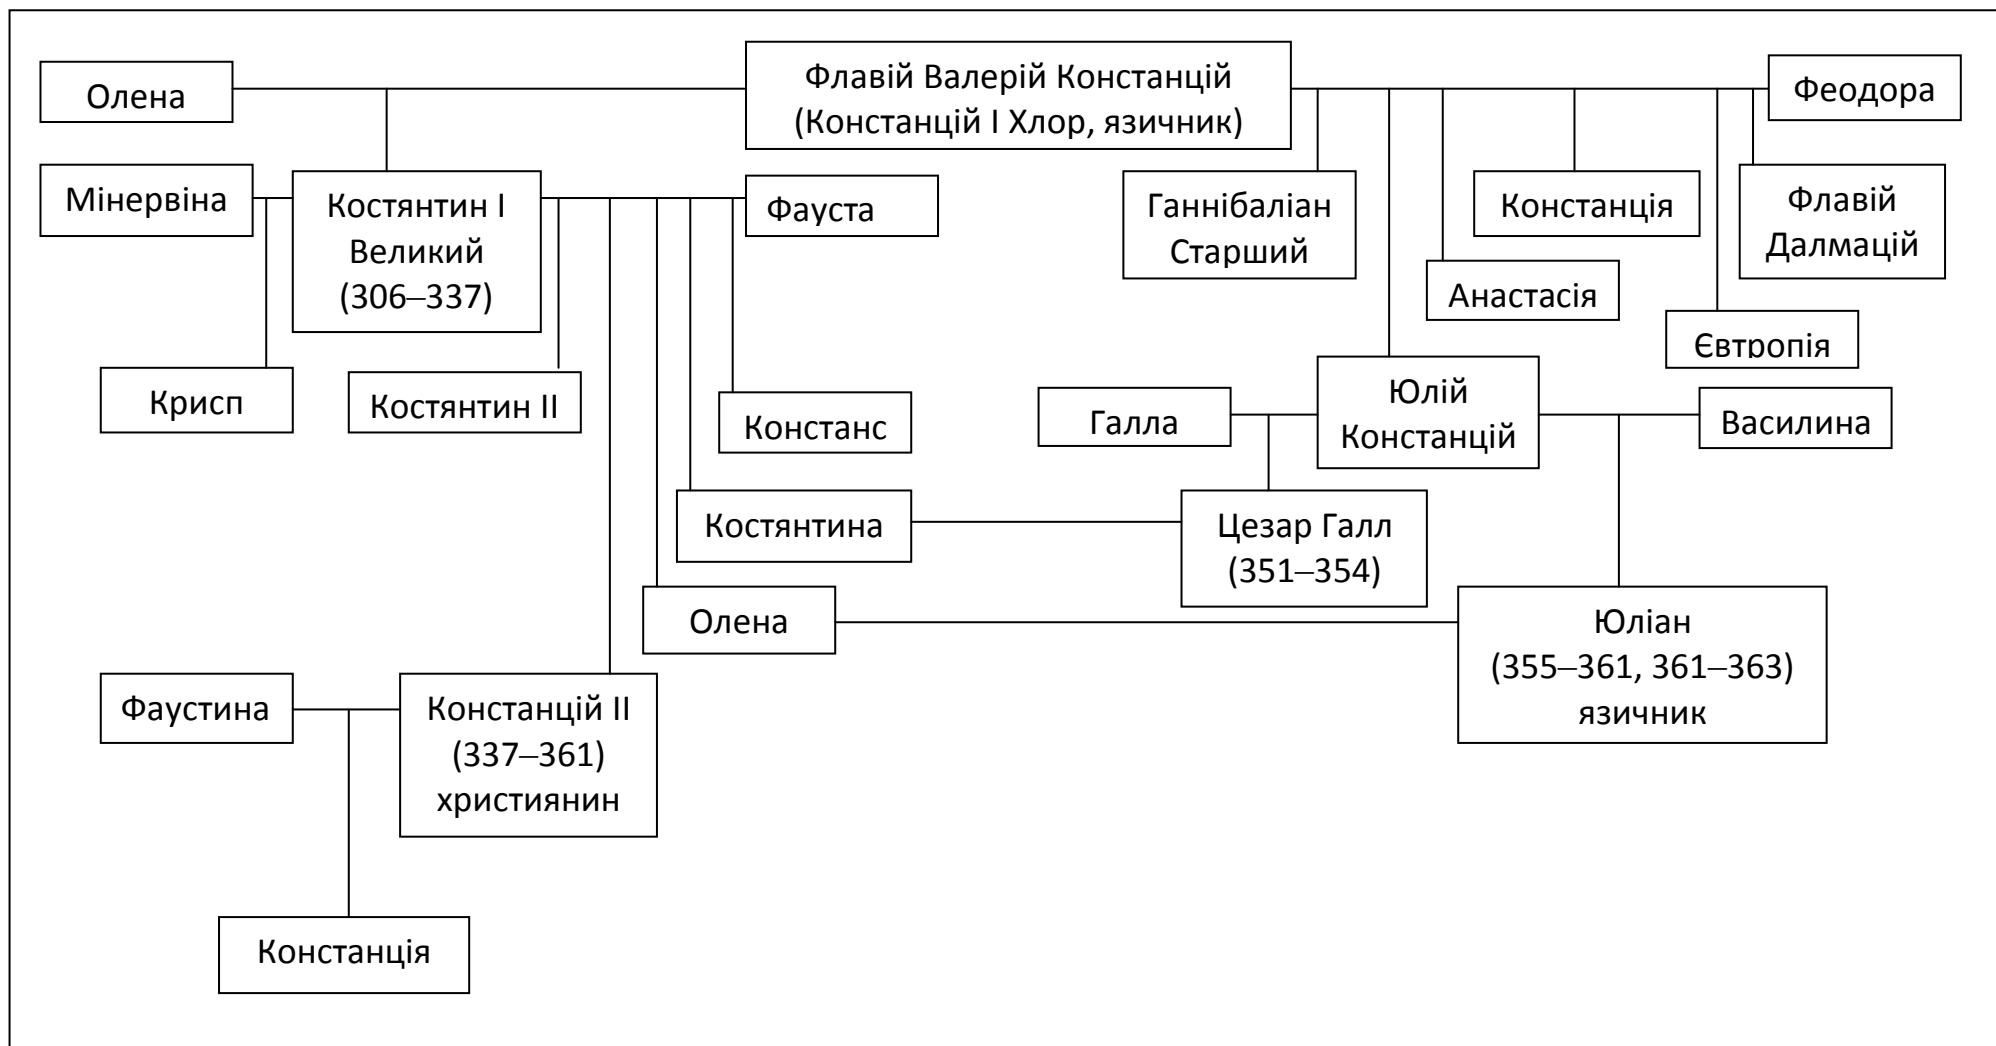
Олена

Флавій Валерій Констанцій (Констанцій I Хлор, язичник)

Феодора

Мінервіна

Костянтин I Великий (306–337)

Фауста

Ганнібаліан Старший

Констанція

Флавій Далмацій

Анастасія

Євтропія

Крисп

Костянтин II

Констанс

Галла

Юлій Констанцій

Василина

Костянтина

Цезар Галл (351–354)

Олена

Юліан (355–361, 361–363) язичник

Фаустина

Констанцій II (337–361) християнин

Констанція